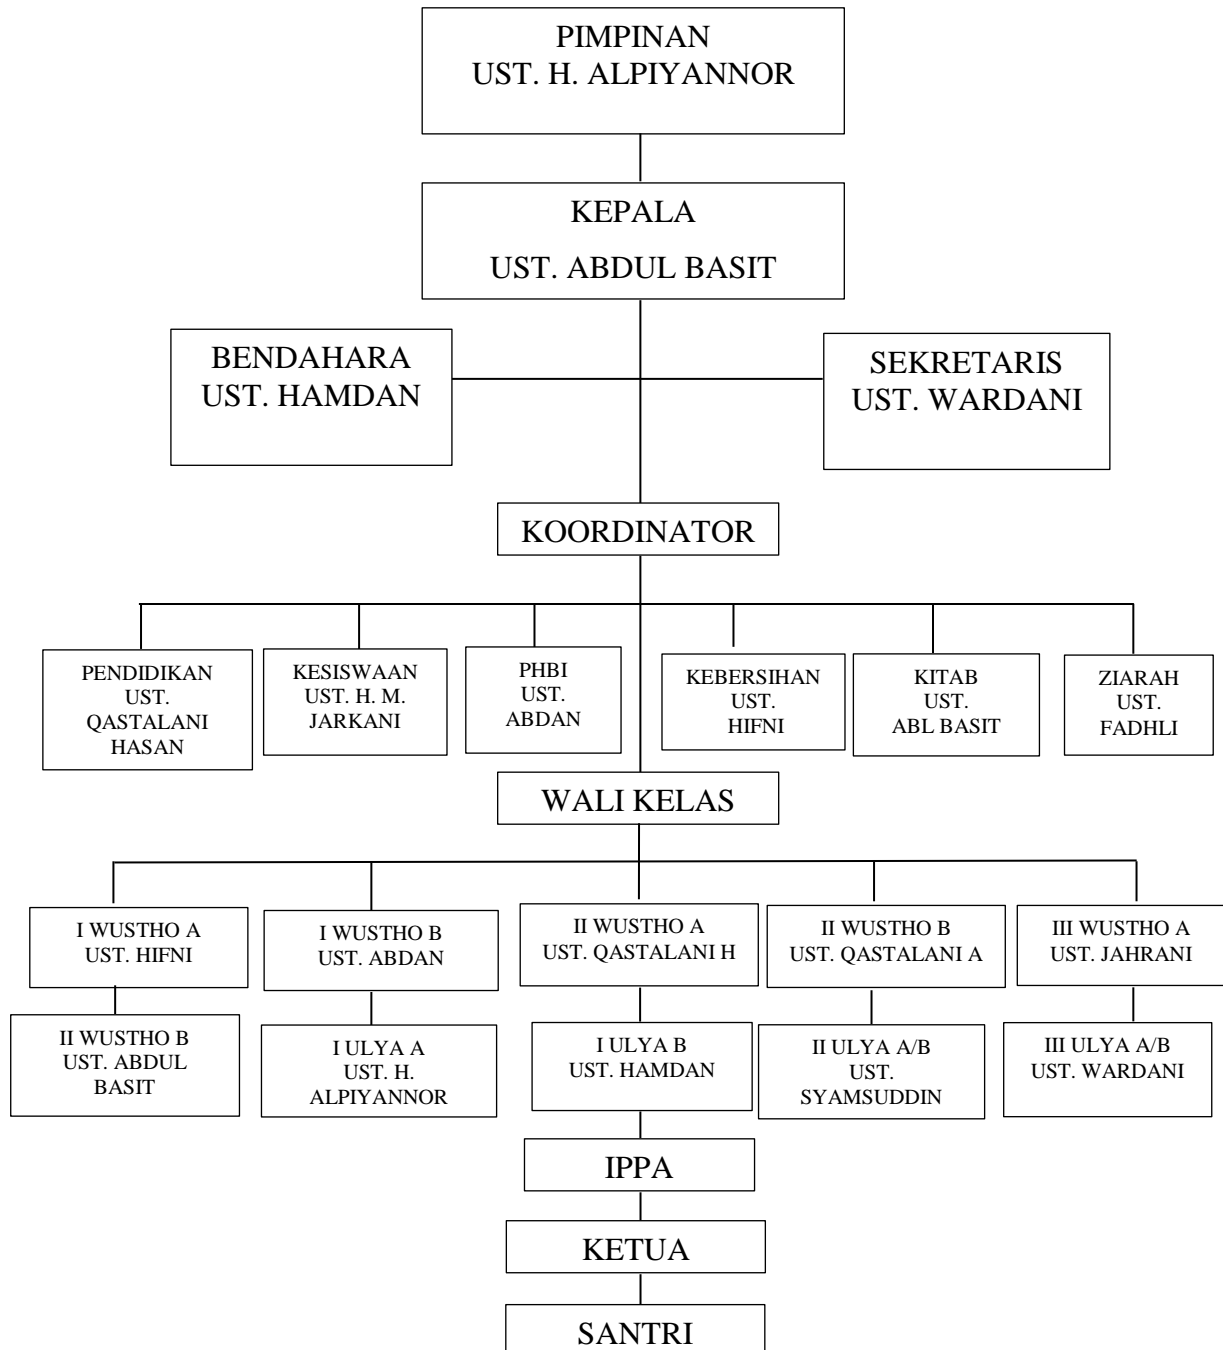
PIMPINAN
UST. H. ALPIYANNOR

KEPALA
UST. ABDUL BASIT

BENDAHARA
UST. HAMDAN

SEKRETARIS
UST. WARDANI

KOORDINATOR

PENDIDIKAN
UST.
QASTALANI
HASAN

KESISWAAN
UST. H. M.
JARKANI

PHBI
UST.
ABDAN

KEBERSIHAN
UST.
HIFNI

KITAB
UST.
ABL BASIT

ZIARAH
UST.
FADHLI

WALI KELAS

I WUSTHO A
UST. HIFNI

II WUSTHO B
UST. ABDUL
BASIT

I WUSTHO B
UST. ABDAN

I ULYA A
UST. H.
ALPIYANNOR

II WUSTHO A
UST. QASTALANI H

I ULYA B
UST. HAMDAN

II WUSTHO B
UST. QASTALANI A

II ULYA A/B
UST.
SYAMSUDDIN

III WUSTHO A
UST. JAHRANI

III ULYA A/B
UST. WARDANI

IPPA

KETUA

SANTRI